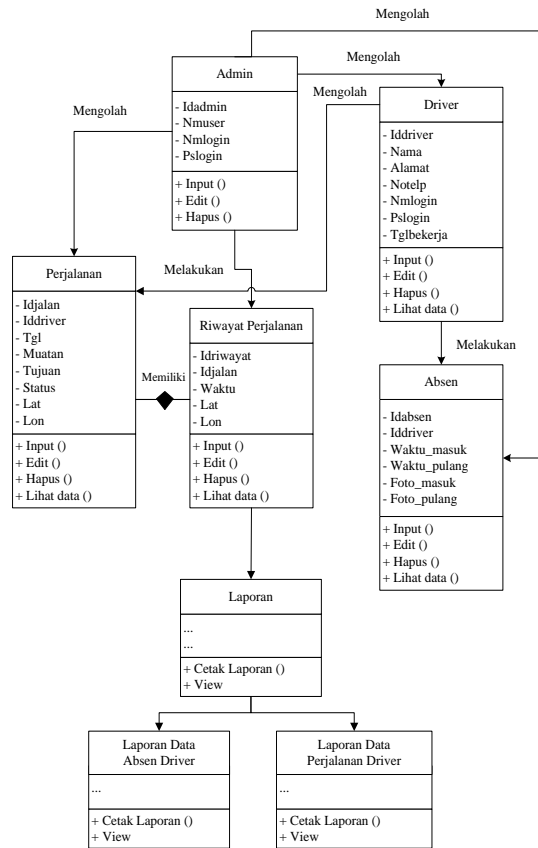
Mengolah

Mengolah

Mengolah

Mengolah

Admin

- Idadmin
- Nmuser
- Nmlogin
- Pslogin

+ Input ()
+ Edit ()
+ Hapus ()

Driver

- Iddriver
- Nama
- Alamat
- Notelp
- Nmlogin
- Pslogin
- Tglbekerja

+ Input ()
+ Edit ()
+ Hapus ()
+ Lihat data ()

Melakukan

Perjalanan

- Idjalan
- Iddriver
- Tgl
- Muatan
- Tujuan
- Status
- Lat
- Lon

+ Input ()
+ Edit ()
+ Hapus ()
+ Lihat data ()

Memiliki

Riwayat Perjalanan

- Idriwayat
- Idjalan
- Waktu
- Lat
- Lon

+ Input ()
+ Edit ()
+ Hapus ()
+ Lihat data ()

Melakukan

Absen

- Idabsen
- Iddriver
- Waktu_masuk
- Waktu_pulang
- Foto_masuk
- Foto_pulang

+ Input ()
+ Edit ()
+ Hapus ()
+ Lihat data ()

Laporan

...
...

+ Cetak Laporan ()
+ View

Laporan Data Absen Driver

...

+ Cetak Laporan ()
+ View

Laporan Data Perjalanan Driver

...

+ Cetak Laporan ()
+ View